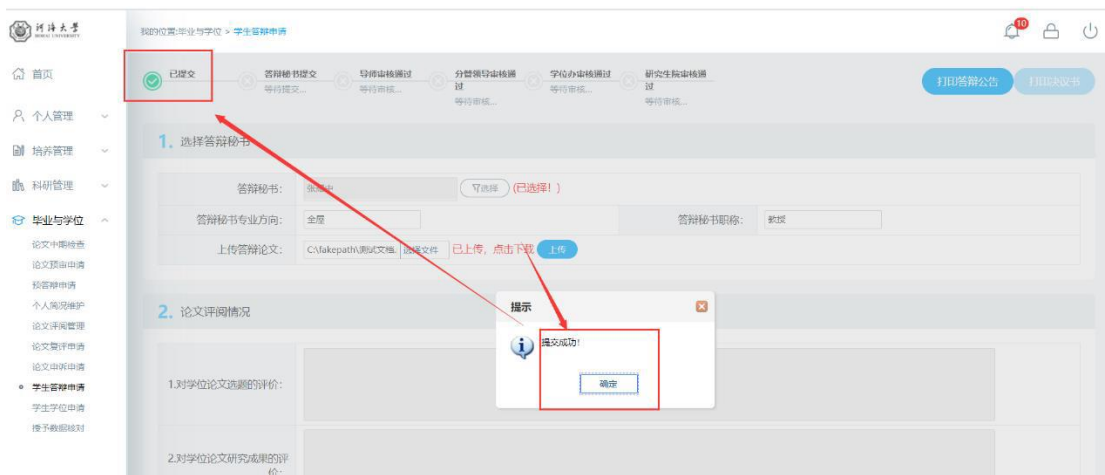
河海大学 HOHAI UNIVERSITY

我的位置:毕业与学位 > 学生答辩申请

10

首页
个人管理
培养管理
科研管理
毕业与学位
论文中期检查
论文预审申请
预答辩申请
个人简况维护
论文评阅管理
论文复评申请
论文申诉申请
学生答辩申请
学生学位申请
授予数据核对

已提交
答辩秘书提交 等待提交...
导师审核通过 等待审核...
分管领导审核通过 等待审核...
学位办审核通过 等待审核...
研究生院审核通过 等待审核...

打印答辩公告
打印决议书

1. 选择答辩秘书

答辩秘书: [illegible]
选择 (已选择!)
答辩秘书专业方向: 全屋
答辩秘书职称: 教授
上传答辩论文: C:\fakepath\测试文档. 选择文件 已上传, 点击下载 上传

2. 论文评阅情况

1.对学位论文选题的评价:
2.对学位论文研究成果的评价:

提示
提交成功!
确定